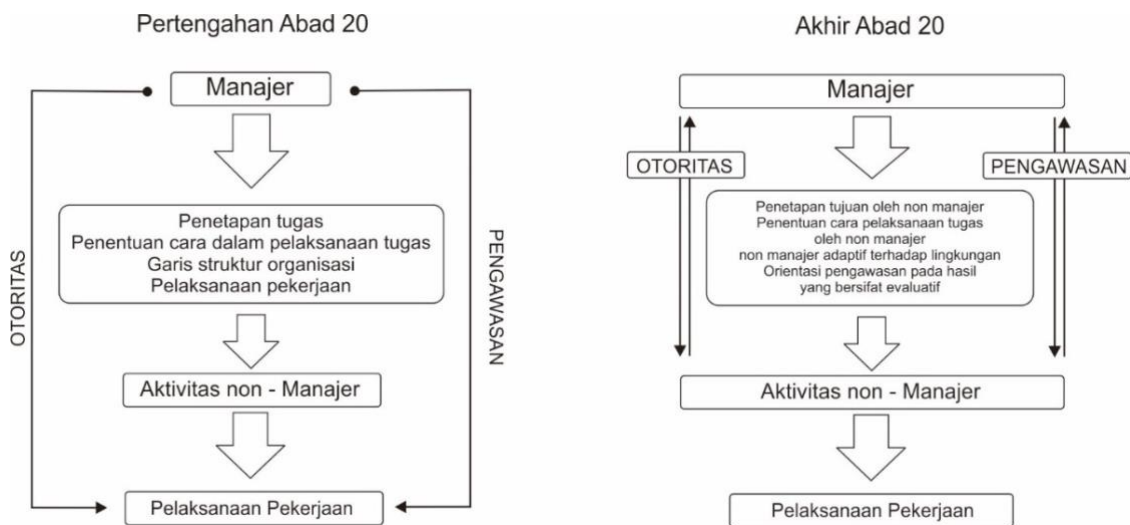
Pertengahan Abad 20

Manajer

OTORITAS

PENGAWASAN

Penetapan tugas
Penentuan cara dalam pelaksanaan tugas
Garis struktur organisasi
Pelaksanaan pekerjaan

Aktivitas non - Manajer

Pelaksanaan Pekerjaan

Akhir Abad 20

Manajer

OTORITAS

PENGAWASAN

Penetapan tujuan oleh non manajer
Penentuan cara pelaksanaan tugas oleh non manajer
non manajer adaptif terhadap lingkungan
Orientasi pengawasan pada hasil yang bersifat evaluatif

Aktivitas non - Manajer

Pelaksanaan Pekerjaan